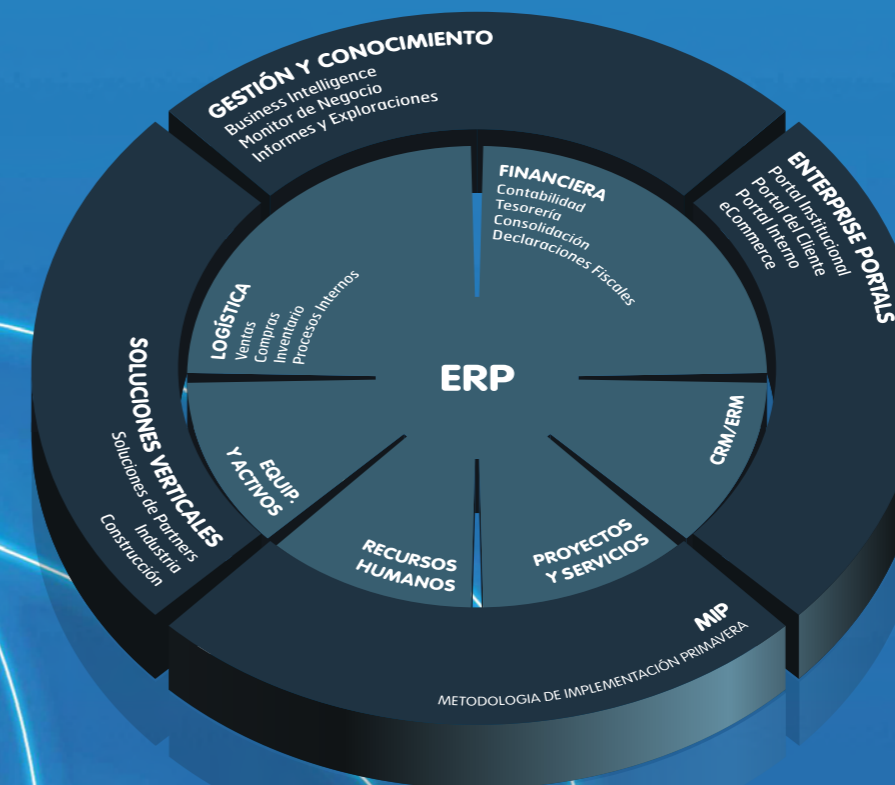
GESTIÓN Y CONOCIMIENTO
Business Intelligence
Monitor de Negocio
Informes y Exploraciones

ENTERPRISE PORTALS
Portal Institucional
Portal del Cliente
Portal Interno
eCommerce

FINANCIERA
Contabilidad
Tesorería
Consolidación
Declaraciones Fiscales

LOGÍSTICA
Ventas
Compras
Inventario
Procesos Internos

ERP

CRM/ERM

EQUIP. Y ACTIVOS

RECURSOS HUMANOS

PROYECTOS Y SERVICIOS

SOLUCIONES VERTICALES
Soluciones de Partners
Industria
Construcción

MIP
METODOLOGIA DE IMPLEMENTACIÓN PRIMAVERA